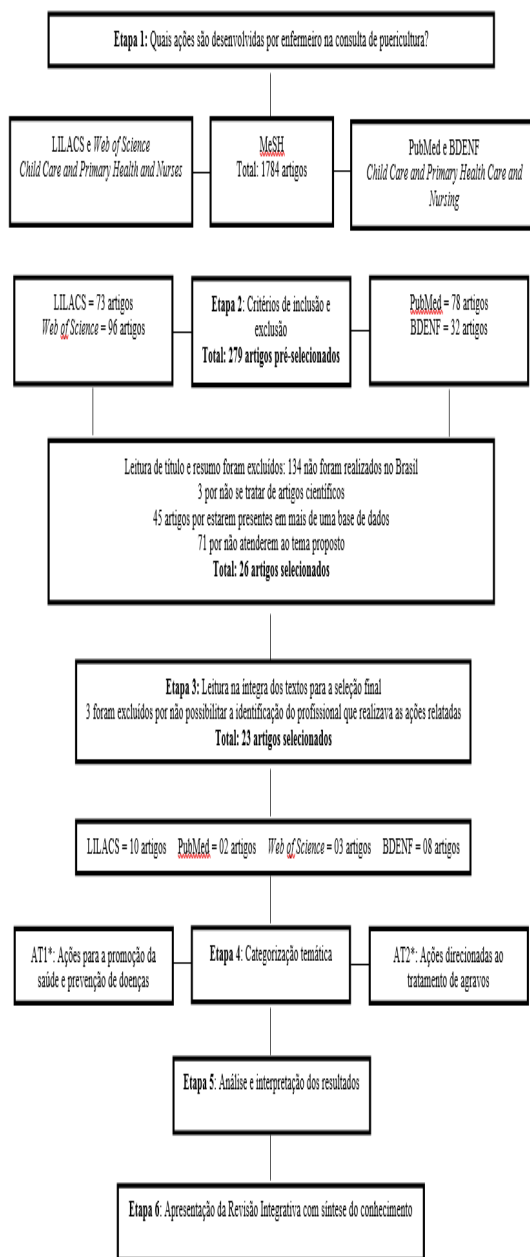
**Etapa 1:** Quais ações são desenvolvidas por enfermeiro na consulta de puericultura?

LILACS e *Web of Science*
*Child Care and Primary Health and Nurses*

MeSH
Total: 1784 artigos

PubMed e BDENF
*Child Care and Primary Health Care and Nursing*

LILACS = 73 artigos
*Web of Science* = 96 artigos

**Etapa 2**: Critérios de inclusão e exclusão
**Total: 279 artigos pré-selecionados**

PubMed = 78 artigos
BDENF = 32 artigos

Leitura de título e resumo foram excluídos: 134 não foram realizados no Brasil
3 por não se tratar de artigos científicos
45 artigos por estarem presentes em mais de uma base de dados
71 por não atenderem ao tema proposto
**Total: 26 artigos selecionados**

**Etapa 3:** Leitura na íntegra dos textos para a seleção final
3 foram excluídos por não possibilitar a identificação do profissional que realizava as ações relatadas
**Total: 23 artigos selecionados**

LILACS = 10 artigos PubMed = 02 artigos *Web of Science* = 03 artigos BDENF = 08 artigos

AT1*: Ações para a promoção da saúde e prevenção de doenças

**Etapa 4**: Categorização temática

AT2*: Ações direcionadas ao tratamento de agravos

**Etapa 5**: Análise e interpretação dos resultados

**Etapa 6**: Apresentação da Revisão Integrativa com síntese do conhecimento